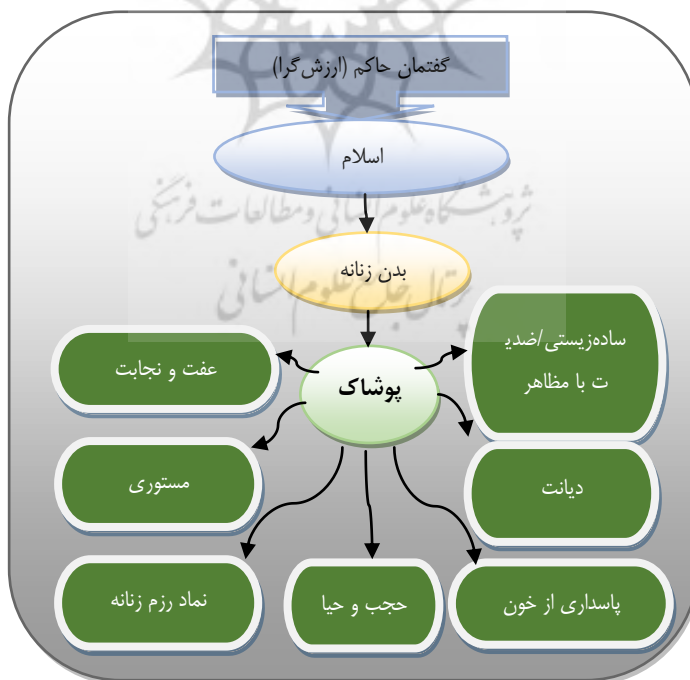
گفتمان حاکم (ارزش‌گرا)

اسلام

بدن زنانه

پوشاک

عفت و نجابت

ساده‌زیستی/ضدیت با مظاهر

مستوری

دیانت

نماد رزم زنانه

حجب و حیا

پاسداری از خون

پژوهشگاه علوم انسانی و مطالعات فرهنگی
پرتال جامع علوم انسانی